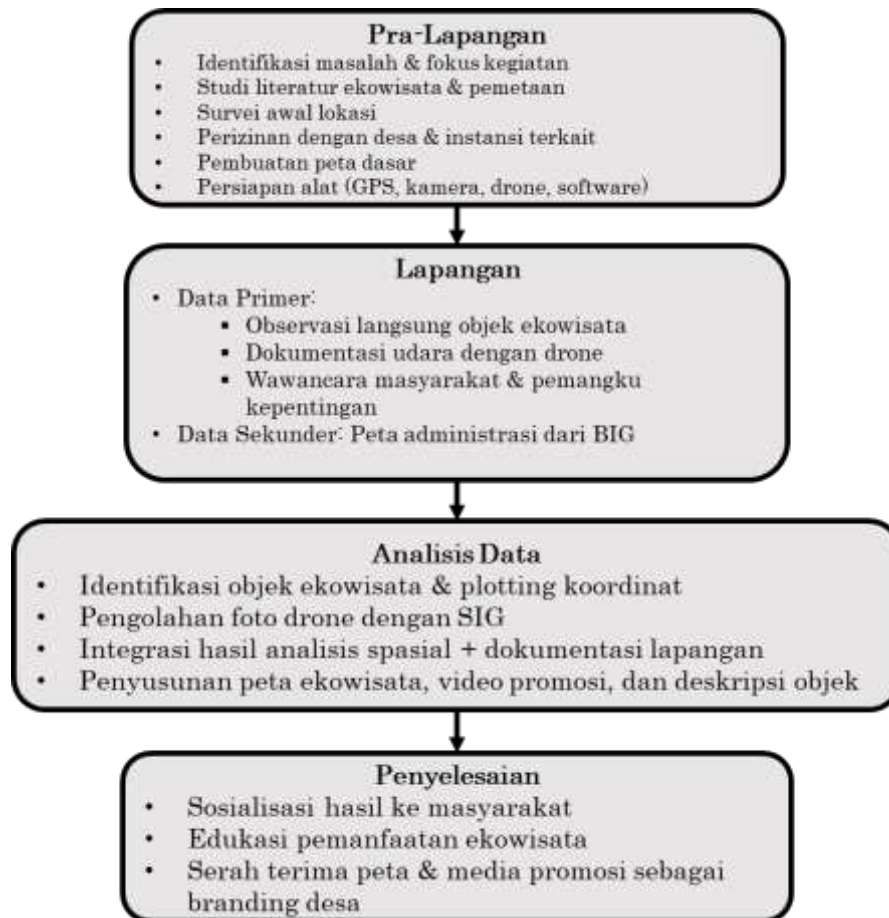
Pra-Lapangan
- Identifikasi masalah & fokus kegiatan
- Studi literatur ekowisata & pemetaan
- Survei awal lokasi
- Perizinan dengan desa & instansi terkait
- Pembuatan peta dasar
- Persiapan alat (GPS, kamera, drone, software)

Lapangan
- Data Primer:
  - Observasi langsung objek ekowisata
  - Dokumentasi udara dengan drone
  - Wawancara masyarakat & pemangku kepentingan
- Data Sekunder: Peta administrasi dari BIG

Analisis Data
- Identifikasi objek ekowisata & plotting koordinat
- Pengolahan foto drone dengan SIG
- Integrasi hasil analisis spasial + dokumentasi lapangan
- Penyusunan peta ekowisata, video promosi, dan deskripsi objek

Penyelesaian
- Sosialisasi hasil ke masyarakat
- Edukasi pemanfaatan ekowisata
- Serah terima peta & media promosi sebagai branding desa